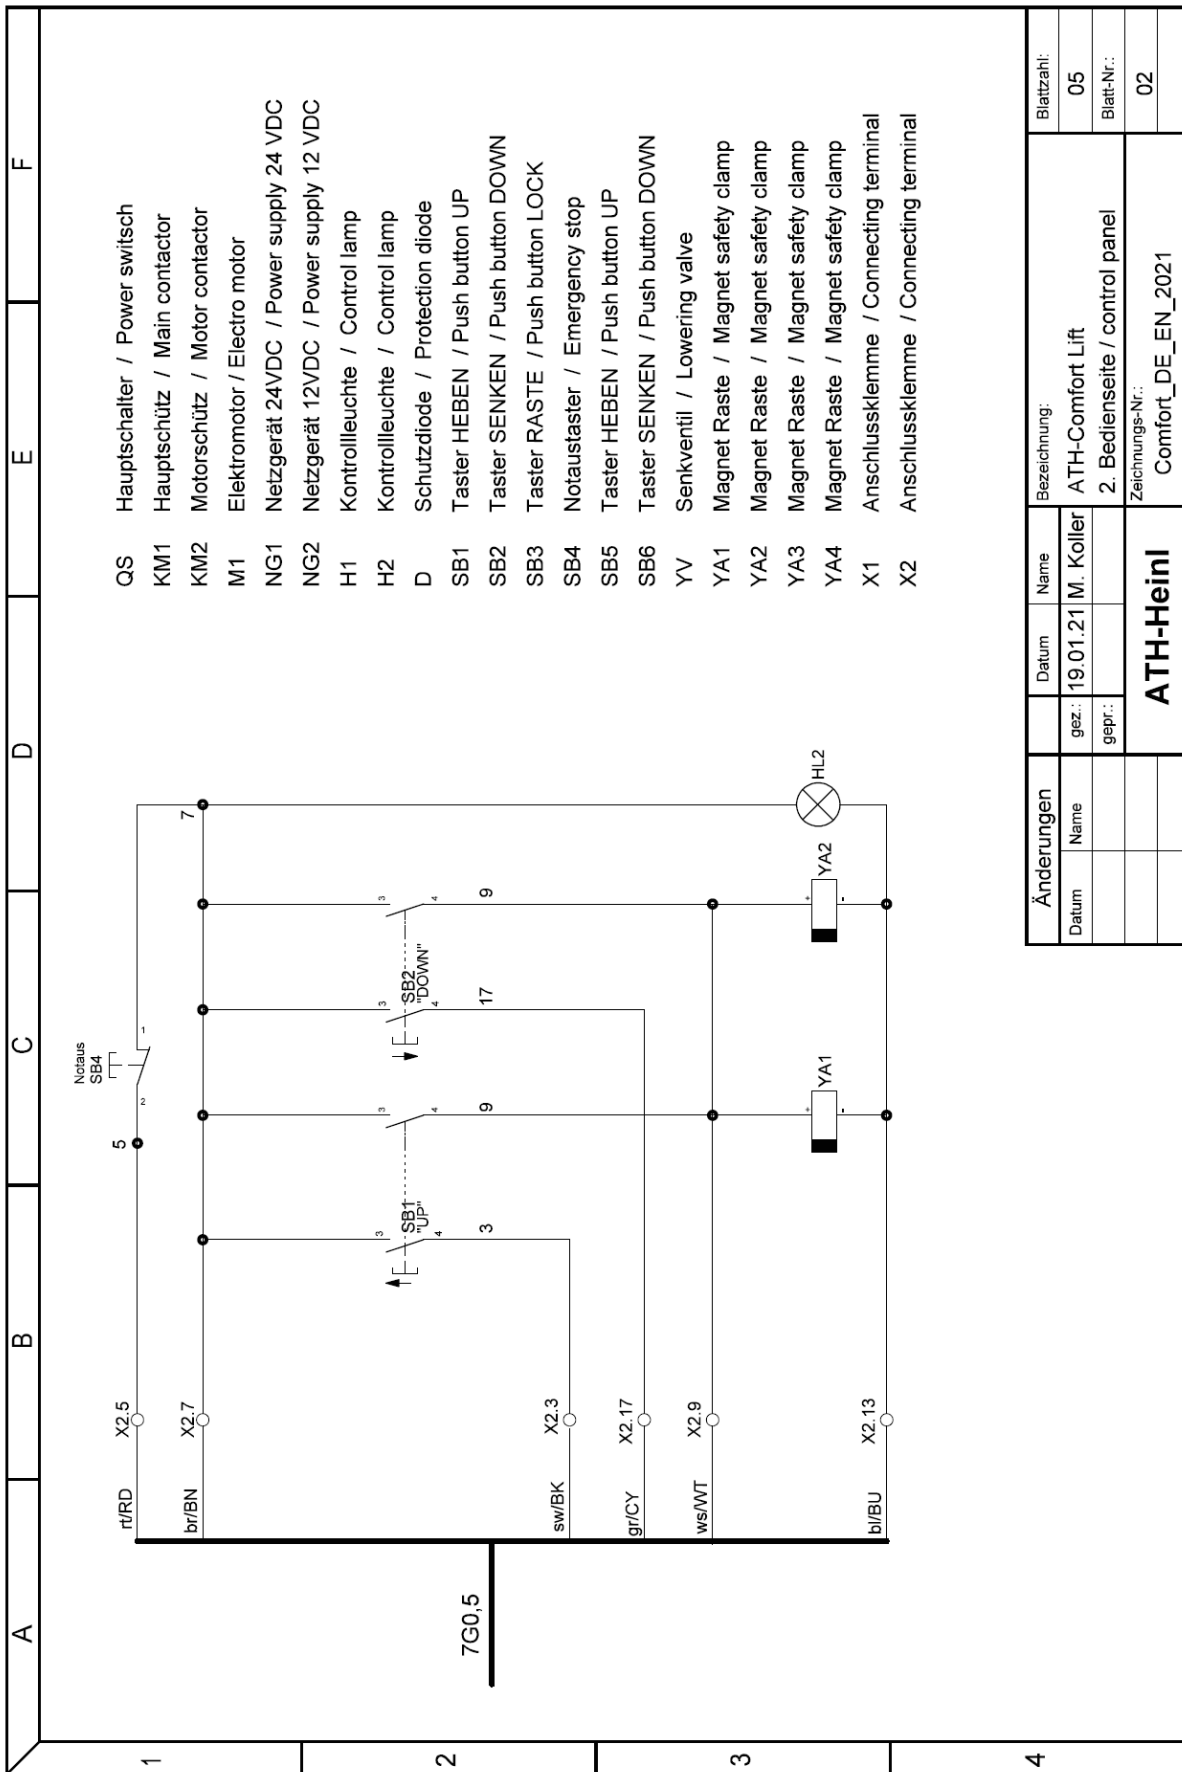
F

E

D

C

B

A

1

2

3

4

QS Hauptschalter / Power switsch
KM1 Hauptschütz / Main contactor
KM2 Motorschütz / Motor contactor
M1 Elektromotor / Electro motor
NG1 Netzgerät 24VDC / Power supply 24 VDC
NG2 Netzgerät 12VDC / Power supply 12 VDC
H1 Kontrollleuchte / Control lamp
H2 Kontrollleuchte / Control lamp
D Schutzdiode / Protection diode
SB1 Taster HEBEN / Push button UP
SB2 Taster SENKEN / Push button DOWN
SB3 Taster RASTE / Push button LOCK
SB4 Notaustaster / Emergency stop
SB5 Taster HEBEN / Push button UP
SB6 Taster SENKEN / Push button DOWN
YV Senkventil / Lowering valve
YA1 Magnet Raste / Magnet safety clamp
YA2 Magnet Raste / Magnet safety clamp
YA3 Magnet Raste / Magnet safety clamp
YA4 Magnet Raste / Magnet safety clamp
X1 Anschlussklemme / Connecting terminal
X2 Anschlussklemme / Connecting terminal

7G0,5

rt/RD X2.5
br/BN X2.7
sw/BK X2.3
gr/CY X2.17
ws/WT X2.9
bl/BU X2.13

Notaus SB4
1 2
5
7
SB1 "UP"
3 4
3
3 4
9
SB2 "DOWN"
3 4
17
3 4
9
YA1
+ -
YA2
+ -
HL2

| Änderungen | | | Datum | Name | Bezeichnung: | Blattzahl: |
|---|---|---|---|---|---|---|
| Datum | Name | gez.: | 19.01.21 | M. Koller | ATH-Comfort Lift | 05 |
| | | gepr.: | | | 2. Bedienseite / control panel | Blatt-Nr.: |
| | | ATH-Heinl | | | Zeichnungs-Nr.: Comfort_DE_EN_2021 | 02 |